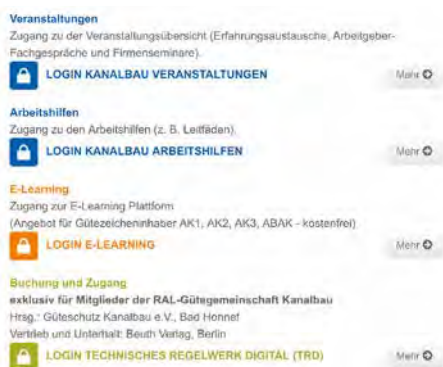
Veranstaltungen
Zugang zu der Veranstaltungsübersicht (Erfahrungsaustausche, Arbeitgeber-Fachgespräche und Firmenseminare).

LOGIN KANALBAU VERANSTALTUNGEN

Mehr

Arbeitshilfen
Zugang zu den Arbeitshilfen (z. B. Leitfäden).

LOGIN KANALBAU ARBEITSHILFEN

Mehr

E-Learning
Zugang zur E-Learning Plattform
(Angebot für Gütezeicheninhaber AK1, AK2, AK3, ABAK - kostenfrei)

LOGIN E-LEARNING

Mehr

Buchung und Zugang
exklusiv für Mitglieder der RAL-Gütegemeinschaft Kanalbau
Hrsg.: Güteschutz Kanalbau e.V., Bad Honnef
Vertrieb und Unterhalt: Beuth Verlag, Berlin

LOGIN TECHNISCHES REGELWERK DIGITAL (TRD)

Mehr